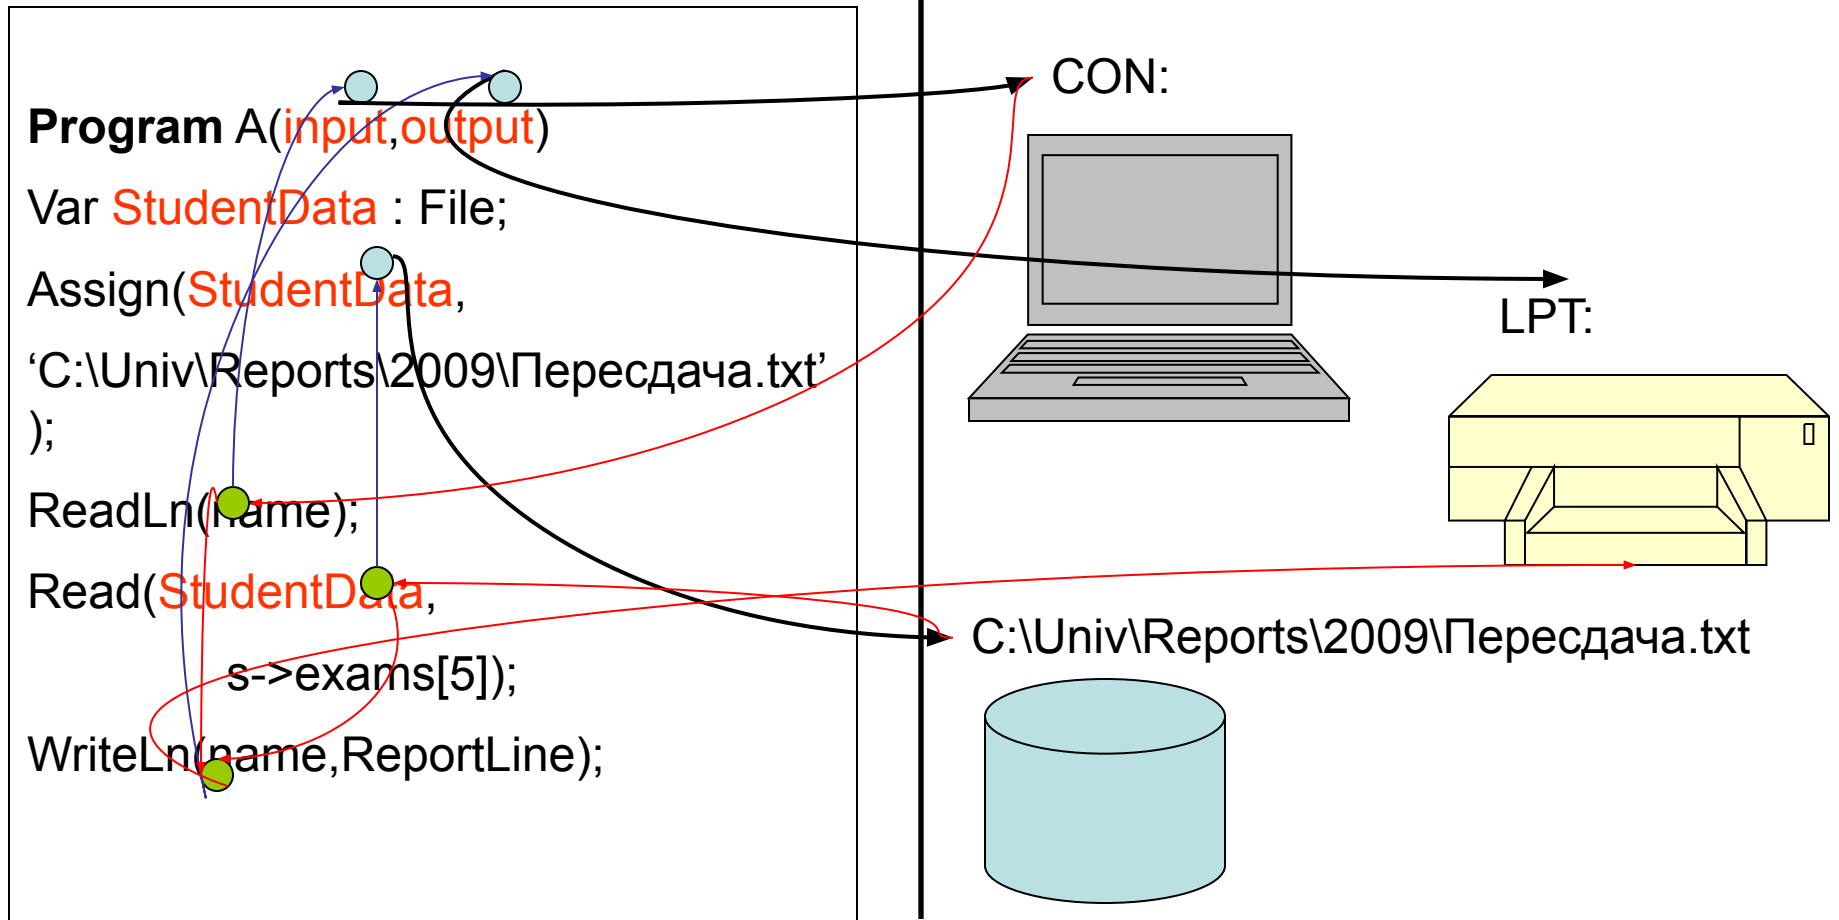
**Program** A(input,output)

Var StudentData : File;

Assign(StudentData,

‘C:\Univ\Reports\2009\Пересдача.txt’

);

ReadLn(name);

Read(StudentData,

s->exams[5]);

WriteLn(name,ReportLine);

CON:

LPT:

C:\Univ\Reports\2009\Пересдача.txt